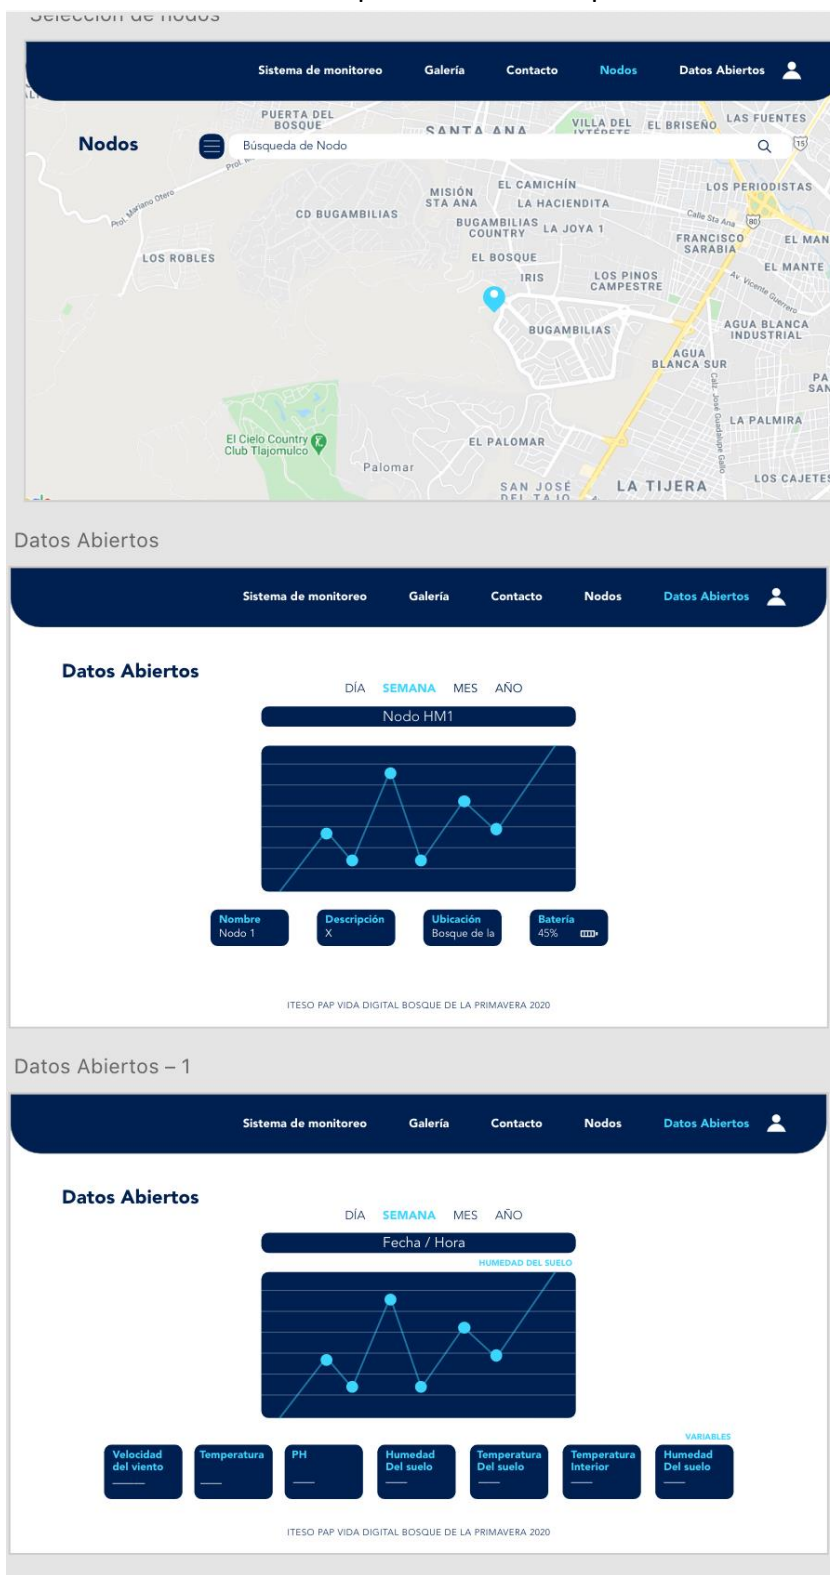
Selección de nodos

Sistema de monitoreo Galería Contacto Nodos Datos Abiertos

Nodos

Búsqueda de Nodo

PUERTA DEL BOSQUE
SANTA ANA
VILLA DEL IXTÉPETE
EL BRISEÑO
LAS FUENTES
MISIÓN STA ANA
EL CAMICHÍN
LA HACIENDITA
LOS PERIODISTAS
CD BUGAMBILIAS
BUGAMBILIAS COUNTRY
LA JOYA 1
FRANCISCO SARABIA
EL MAN
LOS ROBLES
EL BOSQUE
EL MANTE
IRIS
LOS PINOS CAMPESTRE
BUGAMBILIAS
AGUA BLANCA INDUSTRIAL
AGUA BLANCA SUR
LA PALMIRA
El Cielo Country Club Tlajomulco
EL PALOMAR
Palomar
SAN JOSÉ DEL TAJO
LA TIJERA
LOS CAJETES

Datos Abiertos

Sistema de monitoreo Galería Contacto Nodos Datos Abiertos

Datos Abiertos

DÍA SEMANA MES AÑO

Nodo HM1

Nombre
Nodo 1

Descripción
X

Ubicación
Bosque de la

Batería
45%

ITESO PAP VIDA DIGITAL BOSQUE DE LA PRIMAVERA 2020

Datos Abiertos – 1

Sistema de monitoreo Galería Contacto Nodos Datos Abiertos

Datos Abiertos

DÍA SEMANA MES AÑO

Fecha / Hora

HUMEDAD DEL SUELO

VARIABLES

Velocidad del viento
Temperatura
PH
Humedad Del suelo
Temperatura Del suelo
Temperatura Interior
Humedad Del suelo

ITESO PAP VIDA DIGITAL BOSQUE DE LA PRIMAVERA 2020